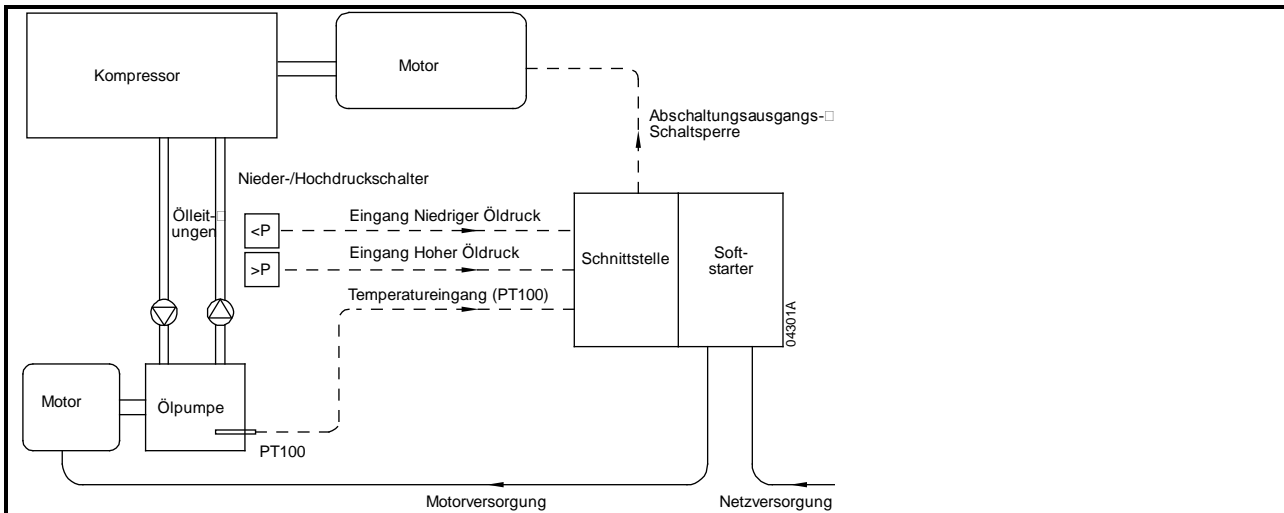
Kompressor

Motor

Abschaltungsausgangs-□ Schaltsperre

Nieder-/Hochdruckschalter

Ölleit-□ ungen

<P

Eingang Niedriger Öldruck

>P

Eingang Hoher Öldruck

Schnittstelle

Soft-starter

Temperatureingang (PT100)

04301A

Motor

Ölpumpe

PT100

Motorversorgung

Netzversorgung